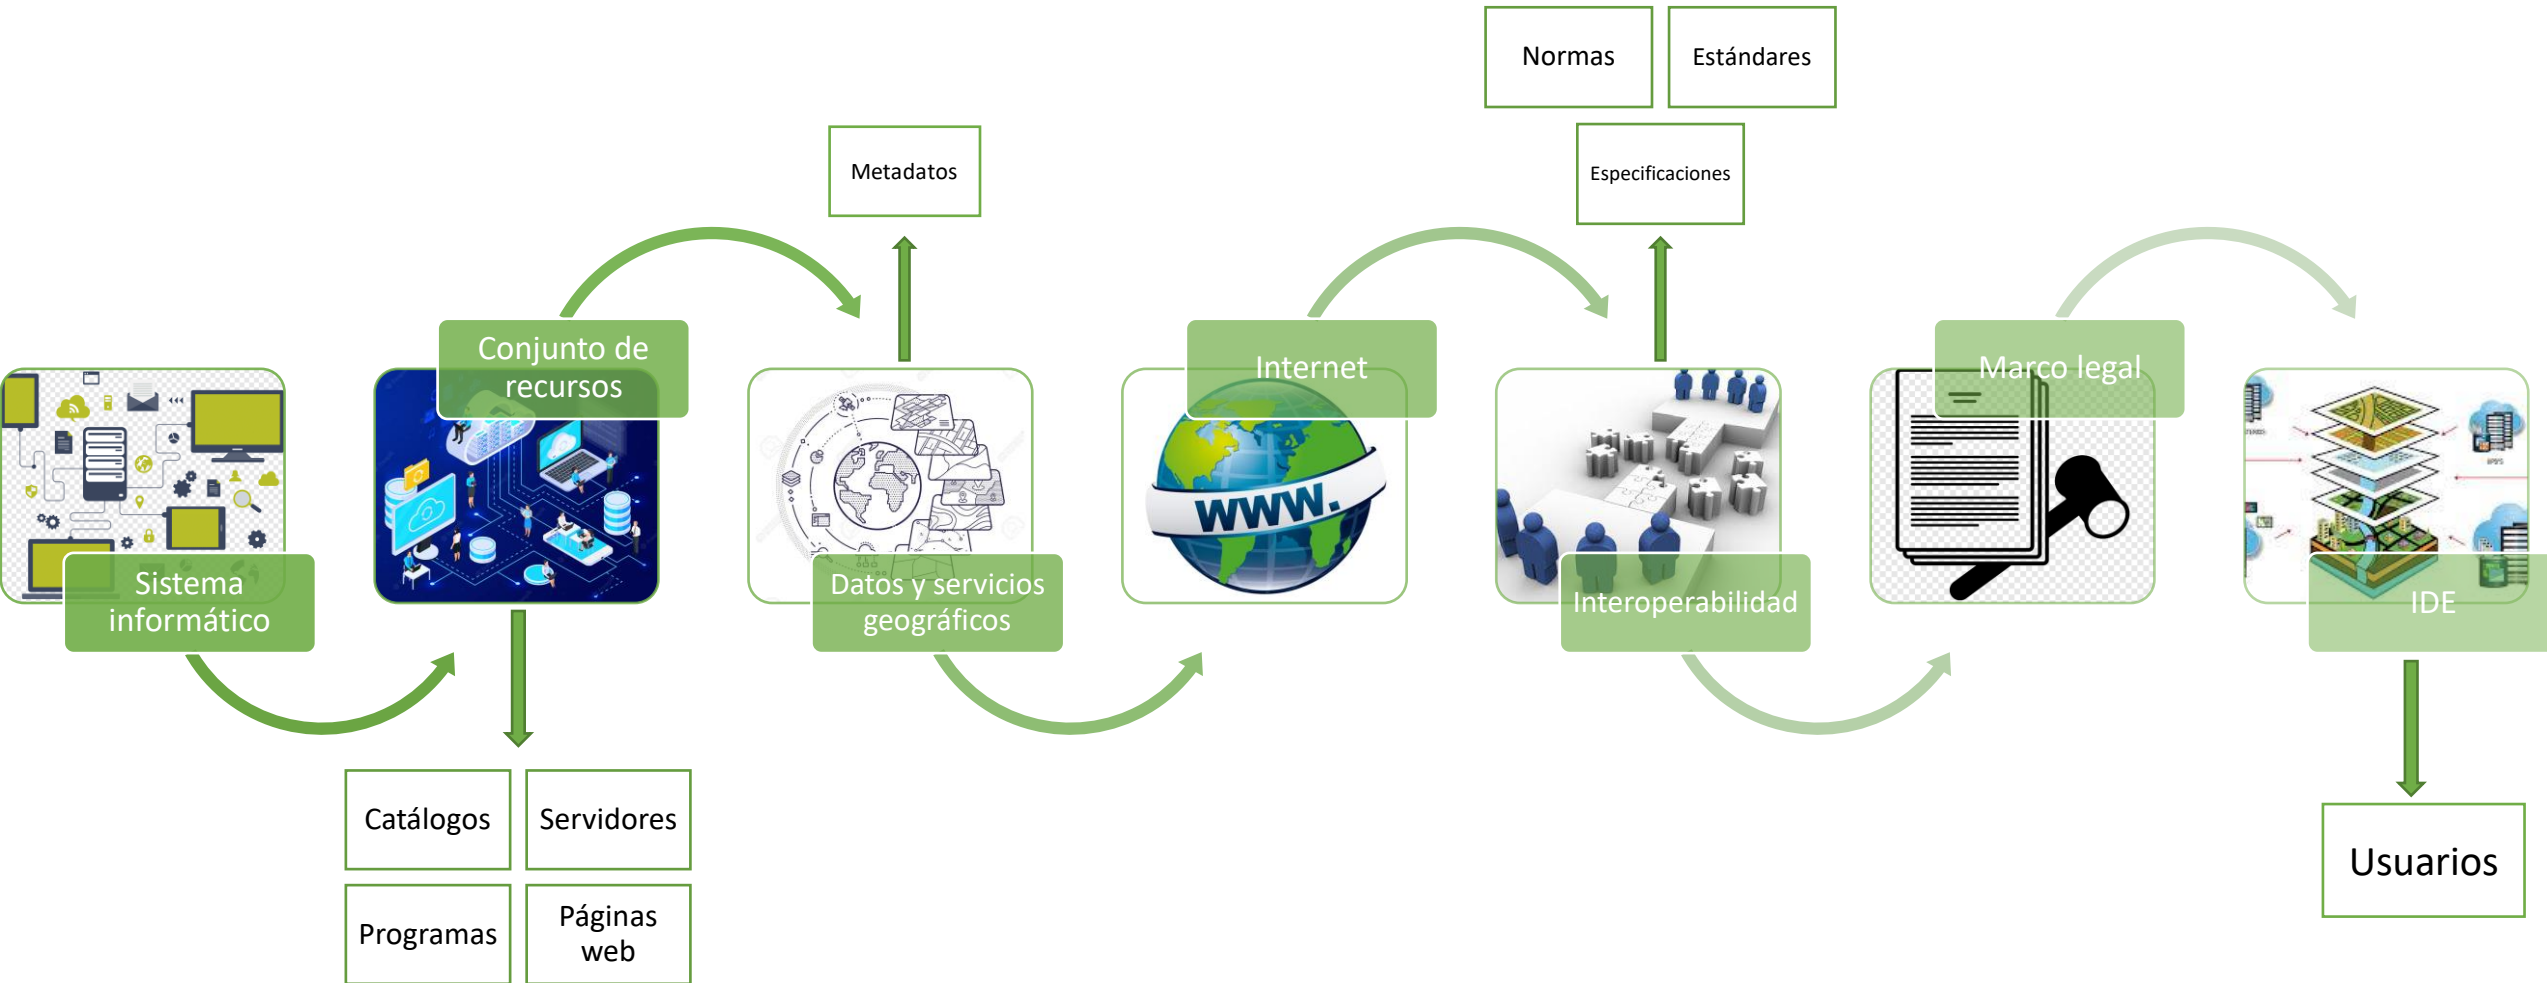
Normas

Estándares

Especificaciones

Metadatos

Conjunto de recursos

Internet

Marco legal

Sistema informático

Datos y servicios geográficos

WWW.

Interoperabilidad

IDE

Catálogos

Servidores

Programas

Páginas web

Usuarios